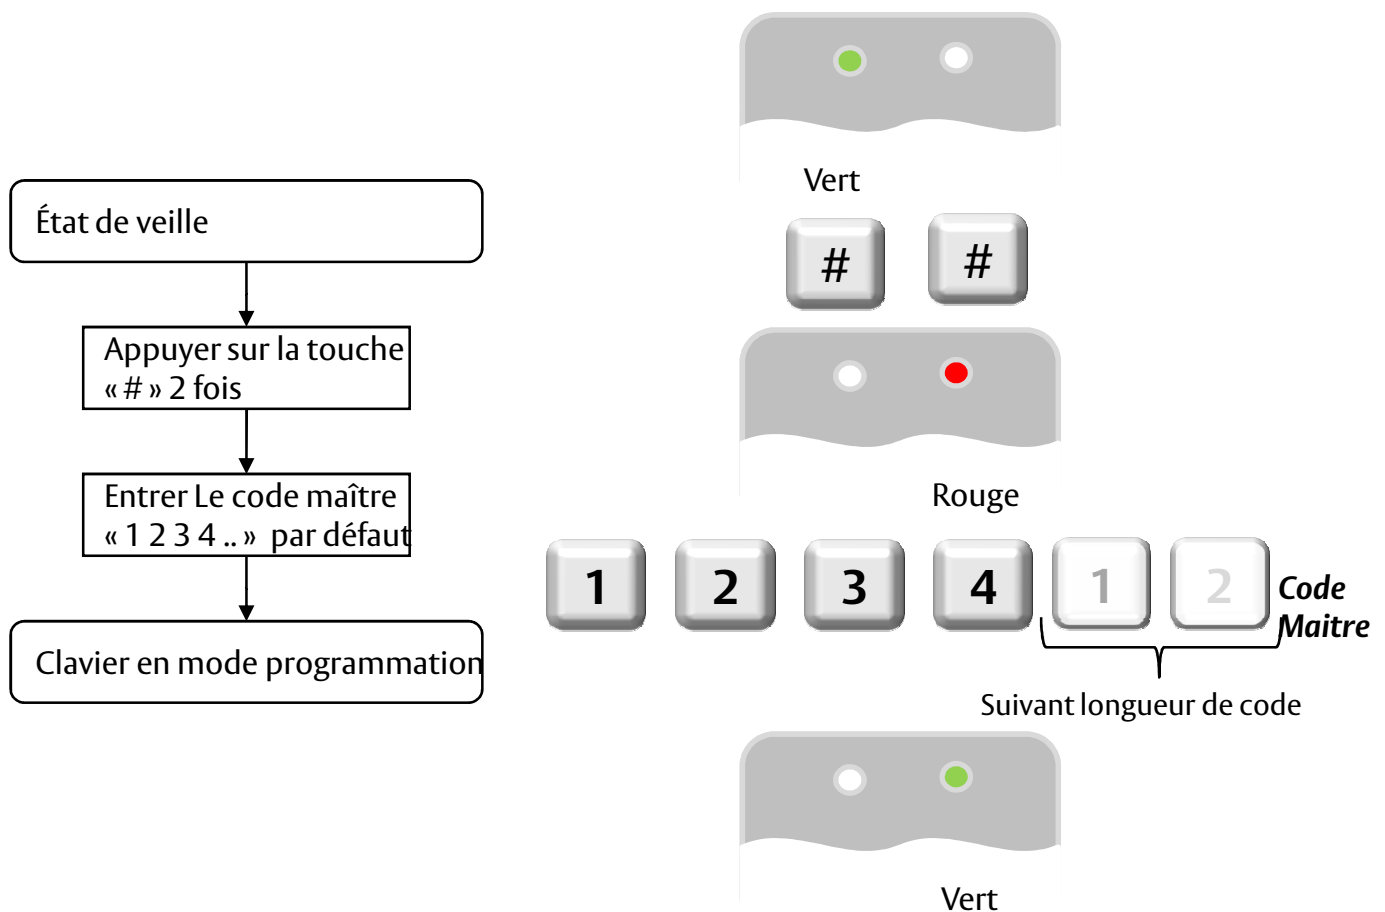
État de veille

Appuyer sur la touche « # » 2 fois

Entrer Le code maître « 1 2 3 4 .. » par défaut

Clavier en mode programmation

Vert

#
#

Rouge

1
2
3
4
1
2
Code Maitre

Suivant longueur de code

Vert